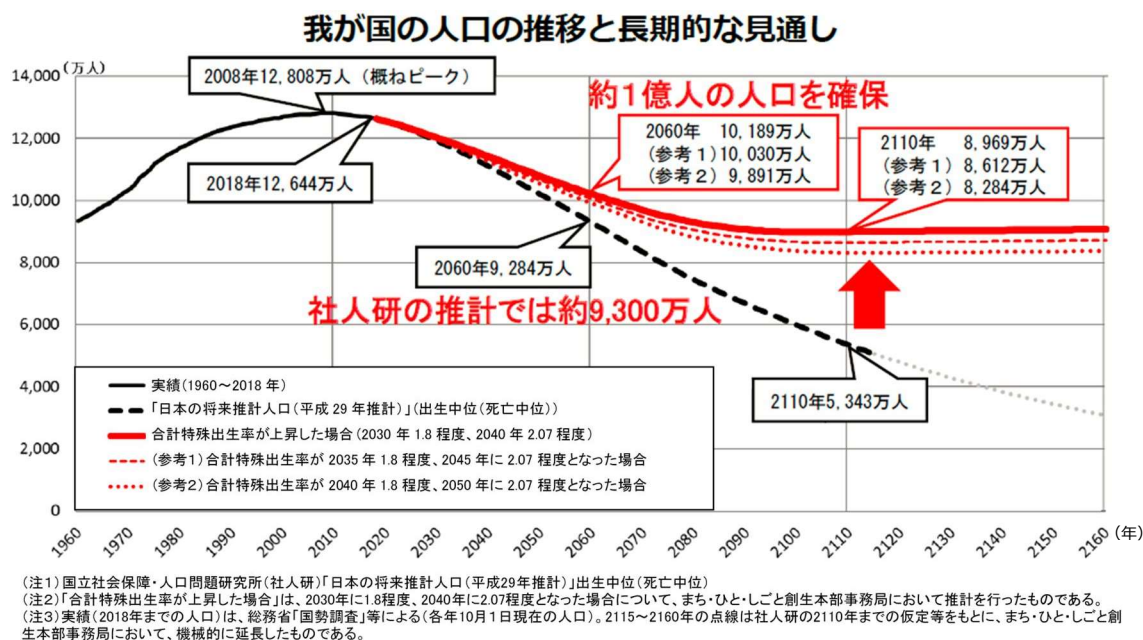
我が国の人口の推移と長期的な見通し

(万人)
14,000
12,000
10,000
8,000
6,000
4,000
2,000
0

2008年12,808万人（概ねピーク）

約1億人の人口を確保

2060年　10,189万人
（参考1）10,030万人
（参考2）9,891万人

2110年　8,969万人
（参考1）8,612万人
（参考2）8,284万人

2018年12,644万人

2060年9,284万人

社人研の推計では約9,300万人

実績（1960～2018年）
「日本の将来推計人口（平成29年推計）」（出生中位（死亡中位））
合計特殊出生率が上昇した場合（2030年1.8程度、2040年2.07程度）
（参考1）合計特殊出生率が2035年1.8程度、2045年に2.07程度となった場合
（参考2）合計特殊出生率が2040年1.8程度、2050年に2.07程度となった場合

2110年5,343万人

1960 1970 1980 1990 2000 2010 2020 2030 2040 2050 2060 2070 2080 2090 2100 2110 2120 2130 2140 2150 2160（年）

（注1）国立社会保障・人口問題研究所（社人研）「日本の将来推計人口（平成29年推計）」出生中位（死亡中位）
（注2）「合計特殊出生率が上昇した場合」は、2030年に1.8程度、2040年に2.07程度となった場合について、まち・ひと・しごと創生本部事務局において推計を行ったものである。
（注3）実績（2018年までの人口）は、総務省「国勢調査」等による（各年10月1日現在の人口）。2115～2160年の点線は社人研の2110年までの仮定等をもとに、まち・ひと・しごと創生本部事務局において、機械的に延長したものである。